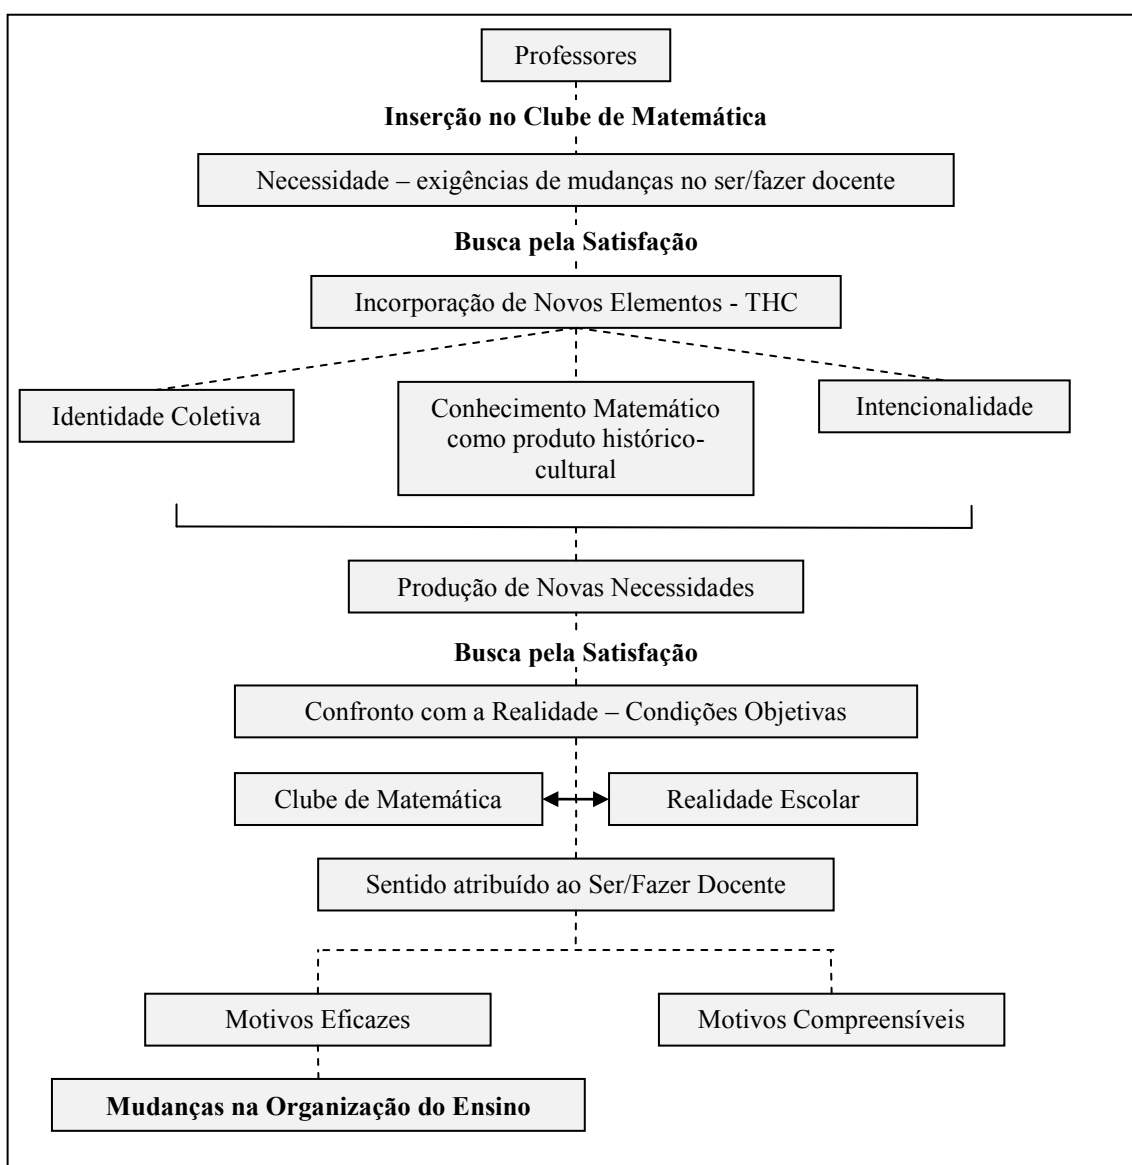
Professores

**Inserção no Clube de Matemática**

Necessidade – exigências de mudanças no ser/fazer docente

**Busca pela Satisfação**

Incorporação de Novos Elementos - THC

Identidade Coletiva

Conhecimento Matemático como produto histórico-cultural

Intencionalidade

Produção de Novas Necessidades

**Busca pela Satisfação**

Confronto com a Realidade – Condições Objetivas

Clube de Matemática

Realidade Escolar

Sentido atribuído ao Ser/Fazer Docente

Motivos Eficazes

Motivos Compreensíveis

**Mudanças na Organização do Ensino**